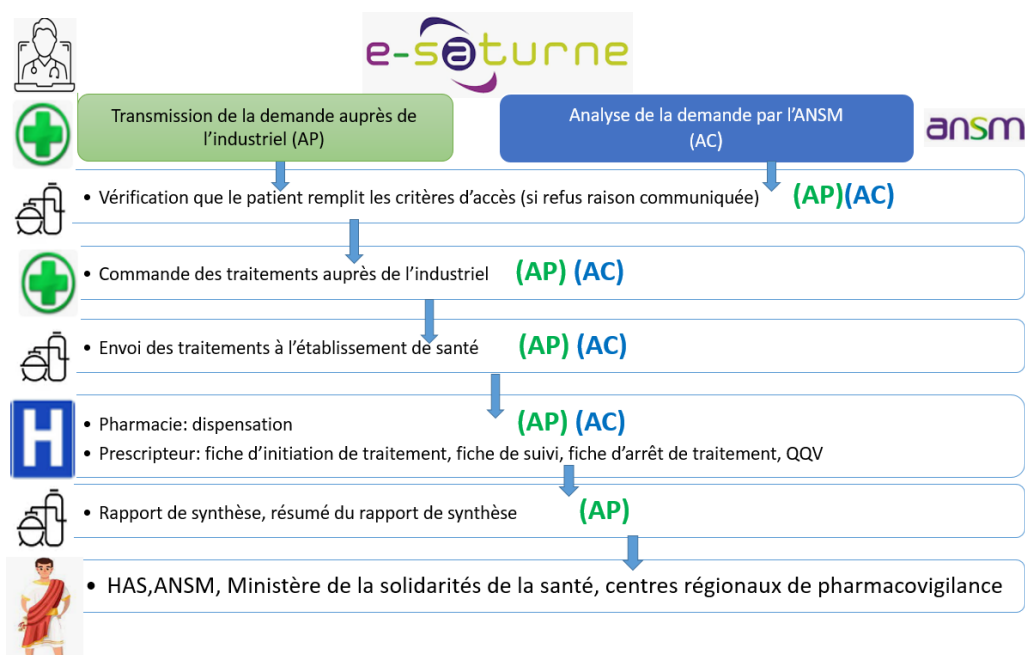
e-saturne

Transmission de la demande auprès de l'industriel (AP)

Analyse de la demande par l'ANSM (AC)

ansm

• Vérification que le patient remplit les critères d'accès (si refus raison communiquée) (AP)(AC)

• Commande des traitements auprès de l'industriel (AP) (AC)

• Envoi des traitements à l'établissement de santé (AP) (AC)

• Pharmacie: dispensation (AP) (AC)

• Prescripteur: fiche d'initiation de traitement, fiche de suivi, fiche d'arrêt de traitement, QQV

• Rapport de synthèse, résumé du rapport de synthèse (AP)

• HAS,ANSM, Ministère de la solidarités de la santé, centres régionaux de pharmacovigilance